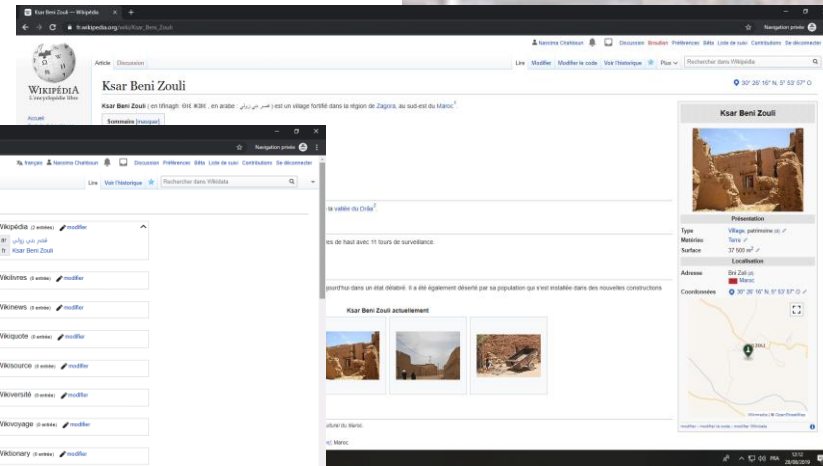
Ksar Beni Zouli — Wikipédia
fr.wikipedia.org/wiki/Ksar_Beni_Zouli
Navigation privée

Nassima Chahboun Discussion Brouillon Préférences Bêta Liste de suivi Contributions Se déconnecter

WIKIPÉDIA
L'encyclopédie libre

Accueil

Article Discussion

Lire Modifier Modifier le code Voir l'historique Plus Rechercher dans Wikipédia

Ksar Beni Zouli

30° 26′ 16″ N, 5° 53′ 57″ O

Ksar Beni Zouli ( en tifinagh : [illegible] , en arabe : قصر بني زولي ) est un village fortifié dans la région de Zagora, au sud-est du Maroc.

Sommaire [masquer]

la vallée du Drâa

es de haut avec 11 tours de surveillance.

jourd'hui dans un état délabré. Il a été également déserté par sa population qui s'est installée dans des nouvelles constructions

Ksar Beni Zouli actuellement

ulture du Maroc.

; Maroc

Ksar Beni Zouli

Présentation

| | |
|---|---|
| Type | Village, patrimoine |
| Matériau | Terre |
| Surface | 37 500 m² |

Localisation

| | |
|---|---|
| Adresse | Bni Zoli Maroc |
| Coordonnées | 30° 26′ 16″ N, 5° 53′ 57″ O |

ZOLI

Wikimedia | © OpenStreetMap

modifier - modifier le code - modifier Wikidata

Navigation privée

français Nassima Chahboun Discussion Préférences Bêta Liste de suivi Contributions Se déconnecter

Lire Voir l'historique Rechercher dans Wikidata

Wikipédia (2 entrées) modifier
ar قصر بني زولي
fr Ksar Beni Zouli

Wikilivres (0 entrée) modifier

Wikinews (0 entrée) modifier

Wikiquote (0 entrée) modifier

Wikisource (0 entrée) modifier

Wikiversité (0 entrée) modifier

Wikivoyage (0 entrée) modifier

Wiktionary (0 entrée) modifier

FRA 12:12 28/06/2019